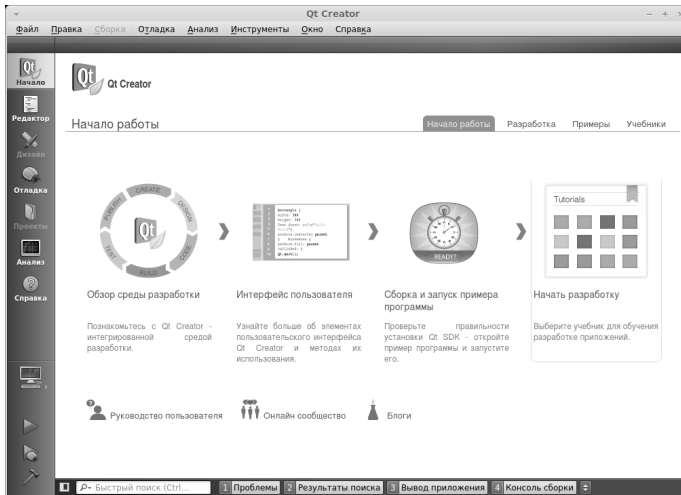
Qt Creator

Файл Правка Сборка Отладка Анализ Инструменты Окно Справка

Начало
Редактор
Дизайн
Отладка
Проекты
Анализ
Справка

Qt Creator

Начало работы

Начало работы Разработка Примеры Учебники

CREATE DESIGN CODE BUILD TEST PUBLISH

READY?

Tutorials

Обзор среды разработки

Познакомьтесь с Qt Creator - интегрированной средой разработки.

Интерфейс пользователя

Узнайте больше об элементах пользовательского интерфейса Qt Creator и методах их использования.

Сборка и запуск примера программы

Проверьте правильности установки Qt SDK - откройте пример программы и запустите его.

Начать разработку

Выберите учебник для обучения разработке приложений.

Руководство пользователя Онлайн сообщество Блоги

Быстрый поиск (Ctrl... 1 Проблемы 2 Результаты поиска 3 Вывод приложения 4 Консоль сборки